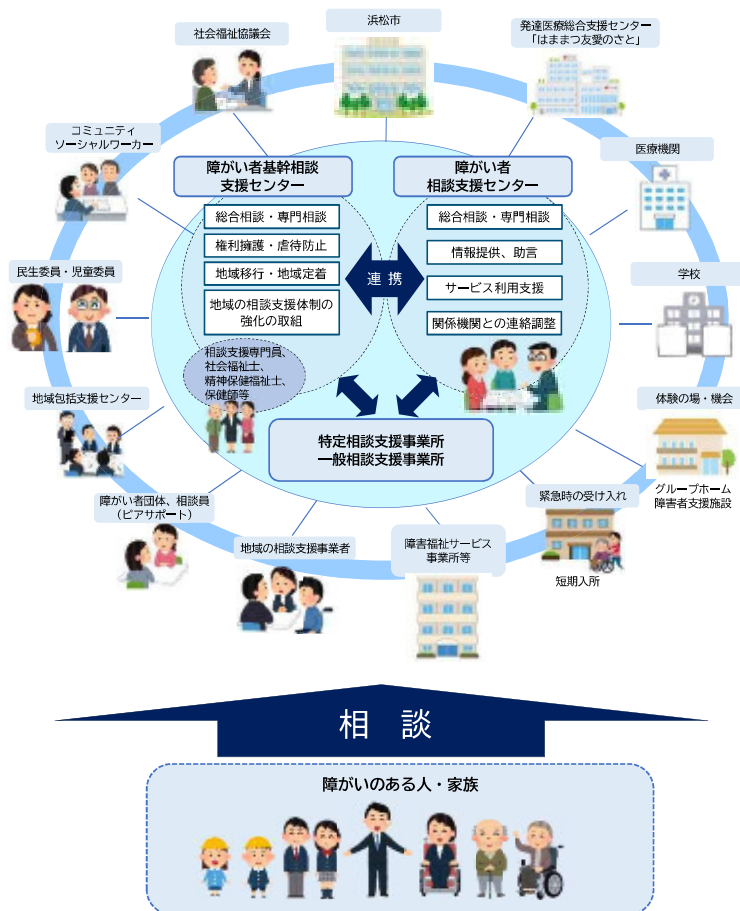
浜松市

社会福祉協議会

発達医療総合支援センター
「はままつ友愛のさと」

コミュニティ
ソーシャルワーカー

医療機関

障がい者基幹相談
支援センター

総合相談・専門相談

権利擁護・虐待防止

地域移行・地域定着

地域の相談支援体制の
強化の取組

障がい者
相談支援センター

総合相談・専門相談

情報提供、助言

サービス利用支援

関係機関との連絡調整

連　携

民生委員・児童委員

学校

相談支援専門員、
社会福祉士、
精神保健福祉士、
保健師等

地域包括支援センター

体験の場・機会

特定相談支援事業所
一般相談支援事業所

グループホーム
障害者支援施設

緊急時の受け入れ

短期入所

障がい者団体、相談員
（ピアサポート）

地域の相談支援事業者

障害福祉サービス
事業所等

相　談

障がいのある人・家族